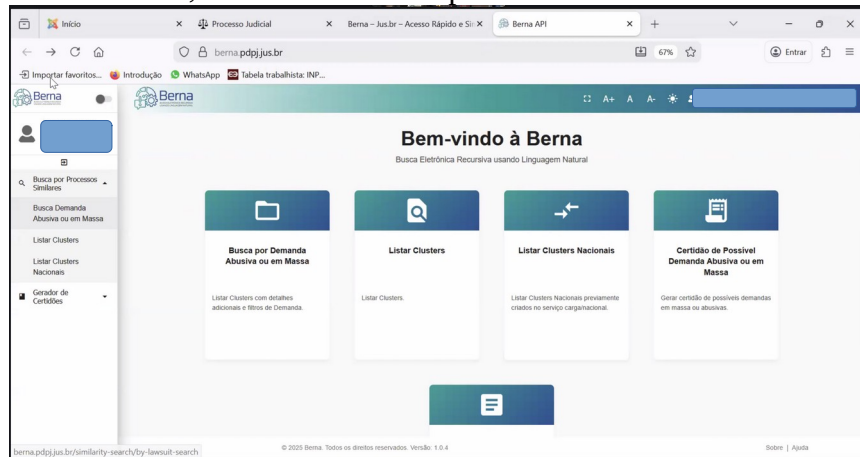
Início | Processo Judicial | Berna – Jus.br – Acesso Rápido e Si | Berna API

berna.pdpj.jus.br

67%

Entrar

Importar favoritos... Introdução WhatsApp Tabela trabalhista: INP...

Berna

Berna

A+ A A-

Busca por Processos Similares

Busca Demanda Abusiva ou em Massa

Listar Clusters

Listar Clusters Nacionais

Gerador de Certidões

Bem-vindo à Berna

Busca Eletrônica Recursiva usando Linguagem Natural

Busca por Demanda Abusiva ou em Massa

Listar Clusters com detalhes adicionais e filtros de Demanda.

Listar Clusters

Listar Clusters.

Listar Clusters Nacionais

Listar Clusters Nacionais previamente criados no serviço carga/nacional.

Certidão de Possível Demanda Abusiva ou em Massa

Gerar certidão de possíveis demandas em massa ou abusivas.

berna.pdpj.jus.br/similarity-search/by-lawsuit-search

© 2025 Berna. Todos os direitos reservados. Versão: 1.0.4

Sobre | Ajuda